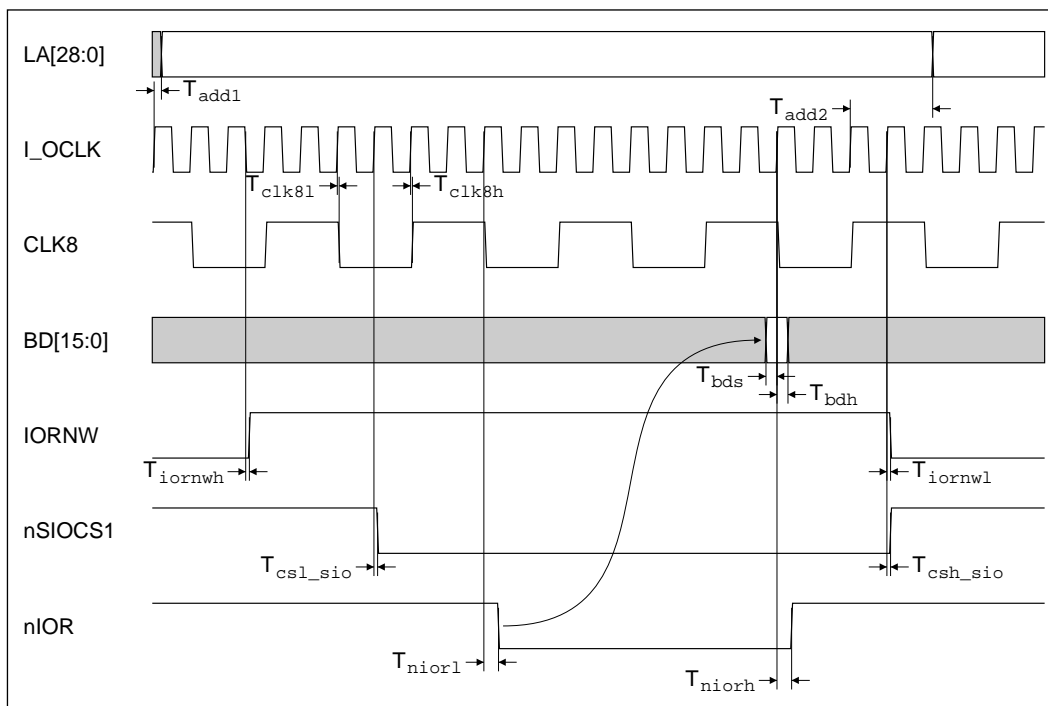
LA[28:0]

$T_{add1}$

$T_{add2}$

I_OCLK

$T_{clk8l}$

$T_{clk8h}$

CLK8

BD[15:0]

$T_{bds}$

$T_{bdh}$

IORNW

$T_{iornwh}$

$T_{iornwl}$

nSIOCS1

$T_{csl\_sio}$

$T_{csh\_sio}$

nIOR

$T_{niorl}$

$T_{niorh}$